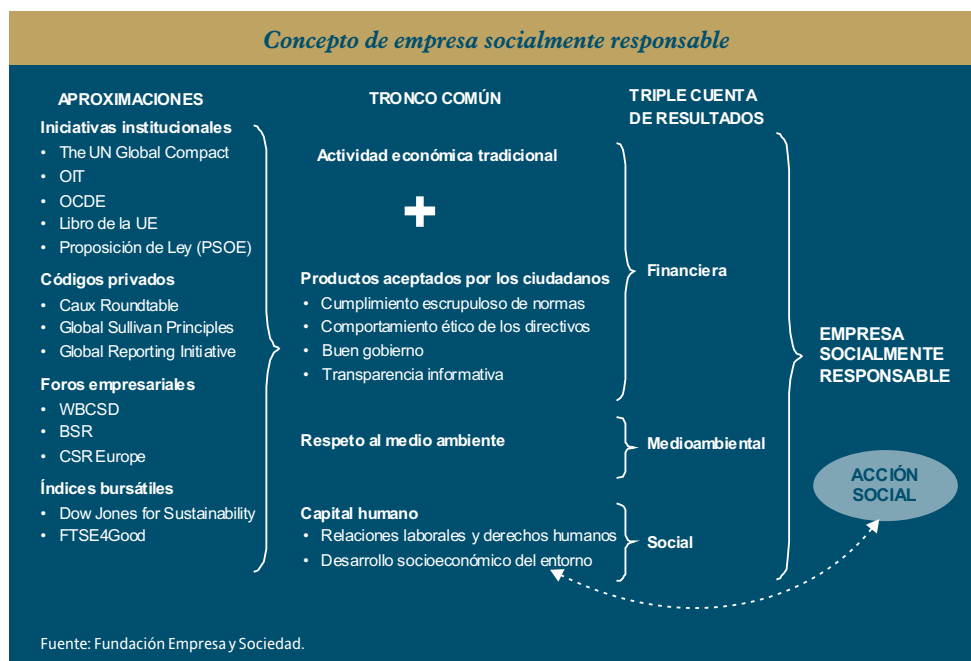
Concepto de empresa socialmente responsable

APROXIMACIONES

Iniciativas institucionales
• The UN Global Compact
• OIT
• OCDE
• Libro de la UE
• Proposición de Ley (PSOE)

Códigos privados
• Caux Roundtable
• Global Sullivan Principles
• Global Reporting Initiative

Foros empresariales
• WBCSD
• BSR
• CSR Europe

Índices bursátiles
• Dow Jones for Sustainability
• FTSE4Good

TRONCO COMÚN

Actividad económica tradicional

+

Productos aceptados por los ciudadanos
• Cumplimiento escrupuloso de normas
• Comportamiento ético de los directivos
• Buen gobierno
• Transparencia informativa

Respeto al medio ambiente

Capital humano
• Relaciones laborales y derechos humanos
• Desarrollo socioeconómico del entorno

TRIPLE CUENTA DE RESULTADOS

Financiera

Medioambiental

Social

EMPRESA SOCIALMENTE RESPONSABLE

ACCIÓN SOCIAL

Fuente: Fundación Empresa y Sociedad.